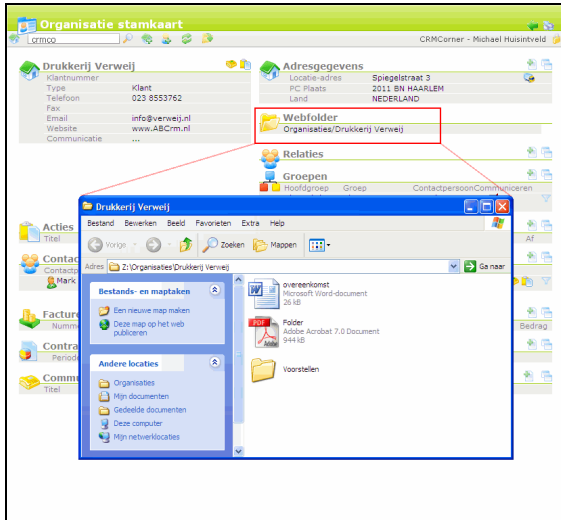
Organisatie stamkaart

crmco

CRMCorner - Michael Huisintveld

Drukkerij Verweij

| Klantnummer | |
|---|---|
| Type | Klant |
| Telefoon | 023 8553762 |
| Fax | |
| Email | info@verweij.nl |
| Website | www.ABCrm.nl |
| Communicatie | ... |

Adresgegevens

| Locatie-adres | Spiegelstraat 3 |
|---|---|
| PC Plaats | 2011 BN HAARLEM |
| Land | NEDERLAND |

Webfolder
Organisaties/Drukkerij Verweij

Relaties

Groepen
Hoofdgroep Groep ContactpersoonCommuniceren

Acties
Titel

Contac
Contactp
Mark

Facture
Numme

Contra
Periode

Commu
Titel

Af

Bedrag

Drukkerij Verweij

Bestand Bewerken Beeld Favorieten Extra Help

Vorige Zoeken Mappen

Adres Z:\Organisaties\Drukkerij Verweij

Ga naar

Bestands- en maptaken
Een nieuwe map maken
Deze map op het web publiceren

Andere locaties
Organisaties
Mijn documenten
Gedeelde documenten
Deze computer
Mijn netwerklocaties

overeenkomst
Microsoft Word-document
26 kB

Folder
Adobe Acrobat 7.0 Document
944 kB

Voorstellen